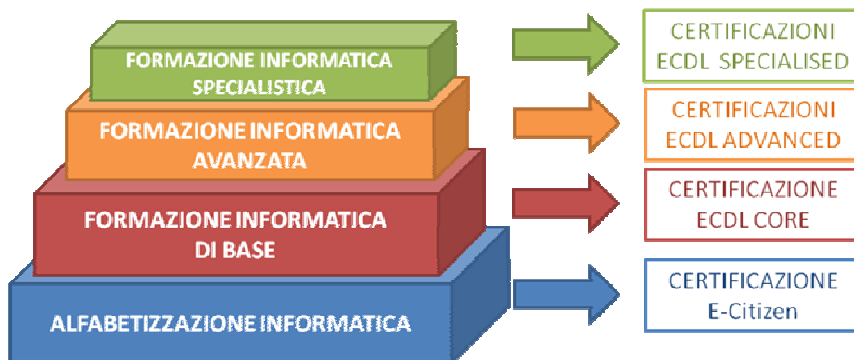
FORMAZIONE INFORMATICA SPECIALISTICA

CERTIFICAZIONI ECDL SPECIALISED

FORMAZIONE INFORMATICA AVANZATA

CERTIFICAZIONI ECDL ADVANCED

FORMAZIONE INFORMATICA DI BASE

CERTIFICAZIONE ECDL CORE

ALFABETIZZAZIONE INFORMATICA

CERTIFICAZIONE E-Citizen